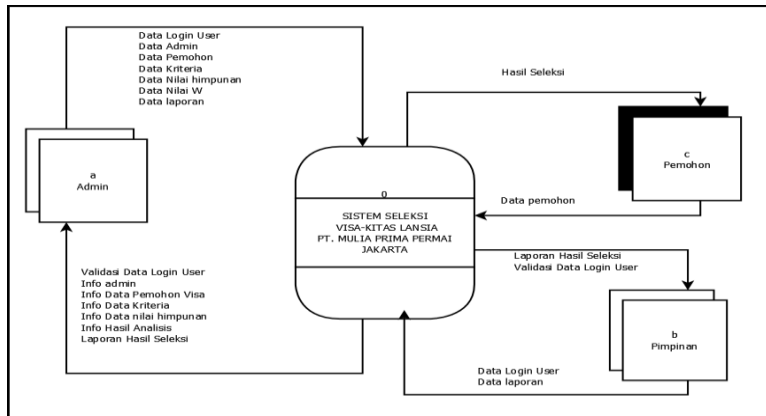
Data Login User
Data Admin
Data Pemohon
Data Kriteria
Data Nilai himpunan
Data Nilai W
Data laporan

Hasil Seleksi

a
Admin

0

SISTEM SELEKSI
VISA-KITAS LANSIA
PT. MULIA PRIMA PERMAI
JAKARTA

c
Pemohon

Data pemohon

Laporan Hasil Seleksi
Validasi Data Login User

Validasi Data Login User
Info admin
Info Data Pemohon Visa
Info Data Kriteria
Info Data nilai himpunan
Info Hasil Analisis
Laporan Hasil Seleksi

b
Pimpinan

Data Login User
Data laporan